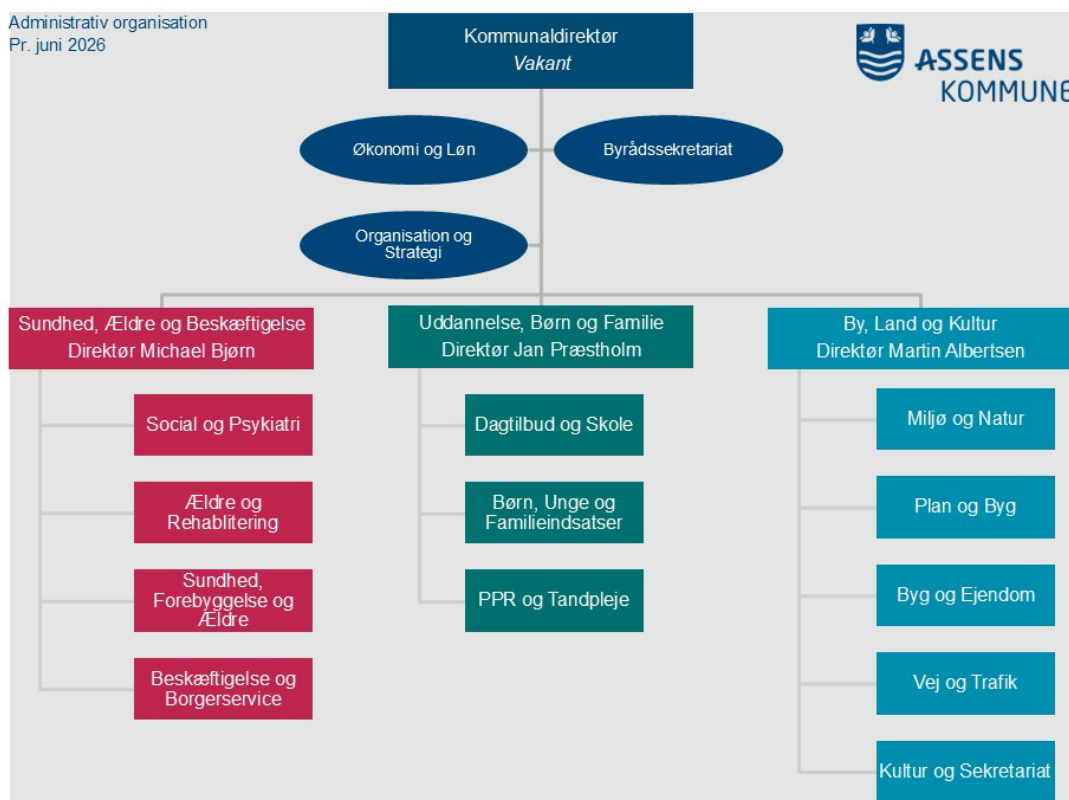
Administrativ organisation
Pr. juni 2026

Kommunaldirektør
*Vakant*

ASSENS
KOMMUNE

Økonomi og Løn

Byrådssekretariat

Organisation og Strategi

Sundhed, Ældre og Beskæftigelse
Direktør Michael Bjørn

Social og Psykiatri

Ældre og Rehablitering

Sundhed, Forebyggelse og Ældre

Beskæftigelse og Borgerservice

Uddannelse, Børn og Familie
Direktør Jan Præstholm

Dagtilbud og Skole

Børn, Unge og Familieindsatser

PPR og Tandpleje

By, Land og Kultur
Direktør Martin Albertsen

Miljø og Natur

Plan og Byg

Byg og Ejendom

Vej og Trafik

Kultur og Sekretariat